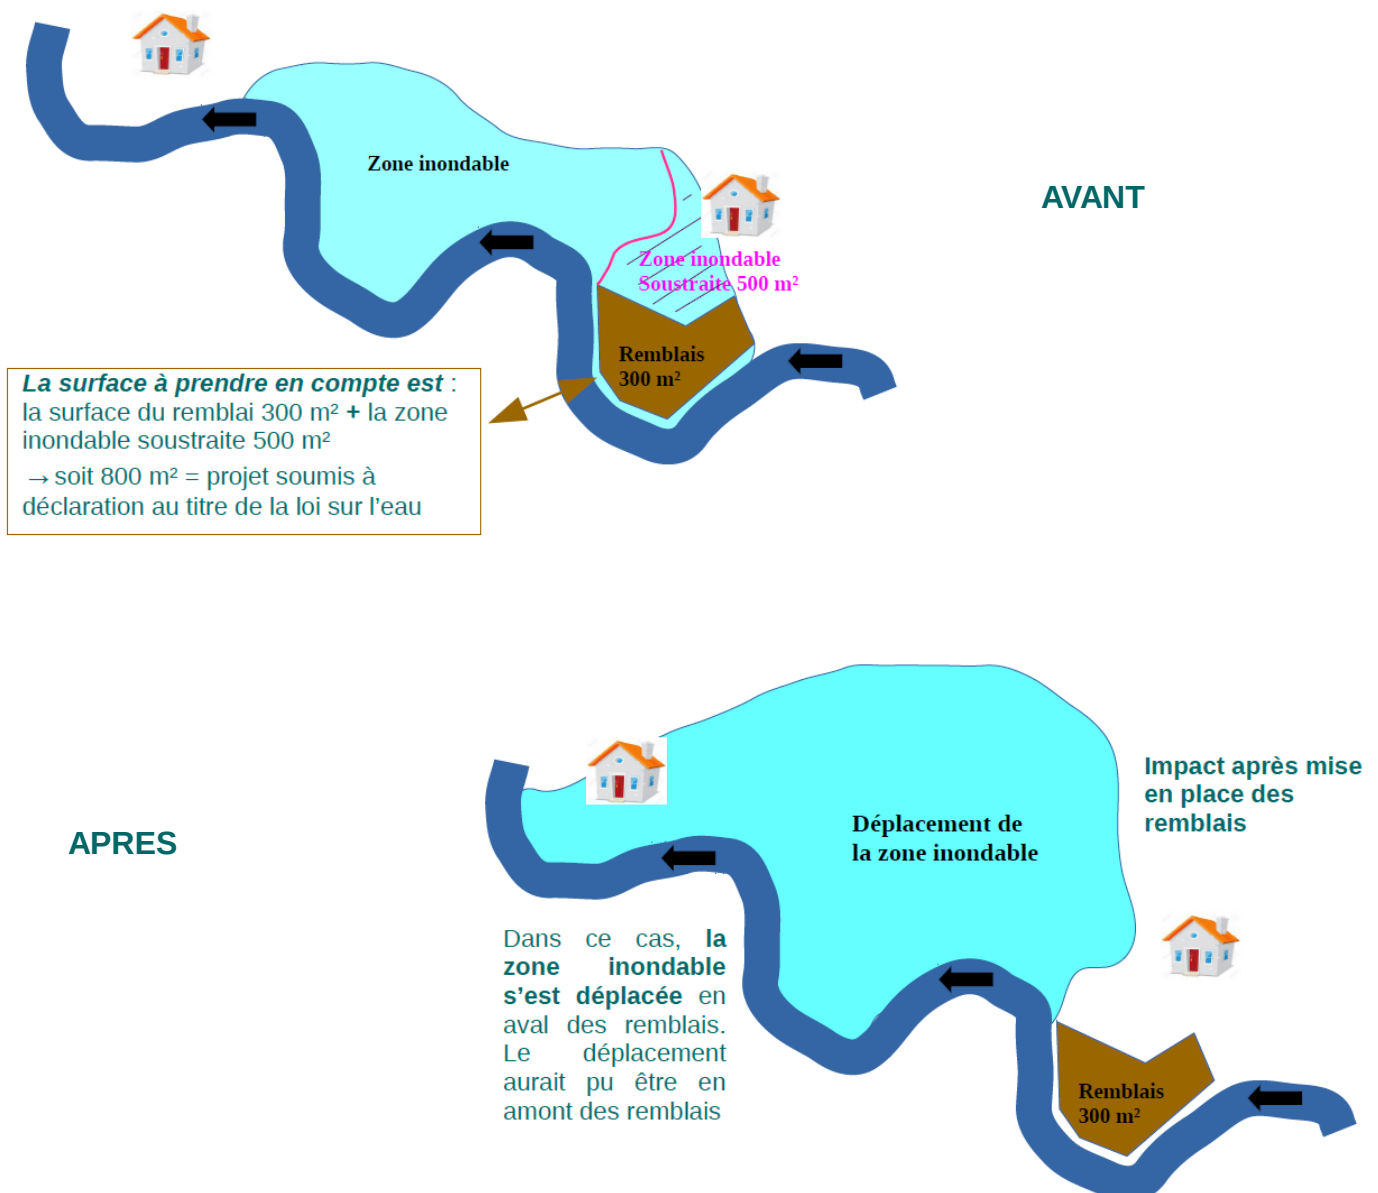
Zone inondable

AVANT

Zone inondable
Soustraite 500 m²

Remblais
300 m²

La surface à prendre en compte est : la surface du remblai 300 m² + la zone inondable soustraite 500 m²

→ soit 800 m² = projet soumis à déclaration au titre de la loi sur l'eau

Impact après mise en place des remblais

APRES

Déplacement de la zone inondable

Dans ce cas, la zone inondable s'est déplacée en aval des remblais. Le déplacement aurait pu être en amont des remblais

Remblais
300 m²